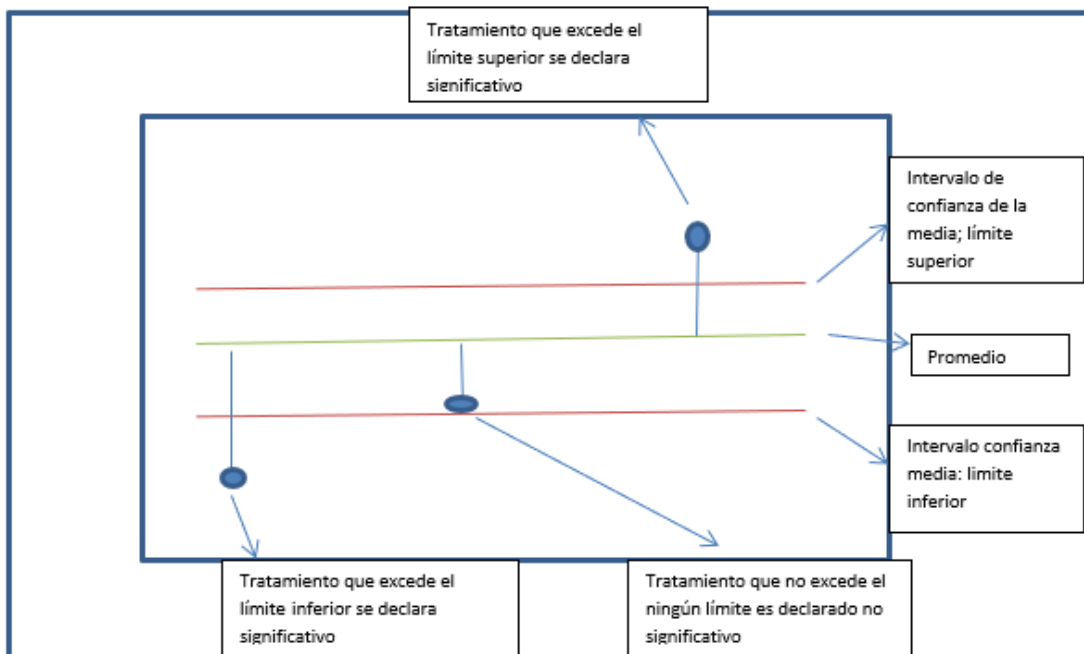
Tratamiento que excede el límite superior se declara significativo

Intervalo de confianza de la media; límite superior

Promedio

Intervalo confianza media: limite inferior

Tratamiento que excede el límite inferior se declara significativo

Tratamiento que no excede el ningún límite es declarado no significativo